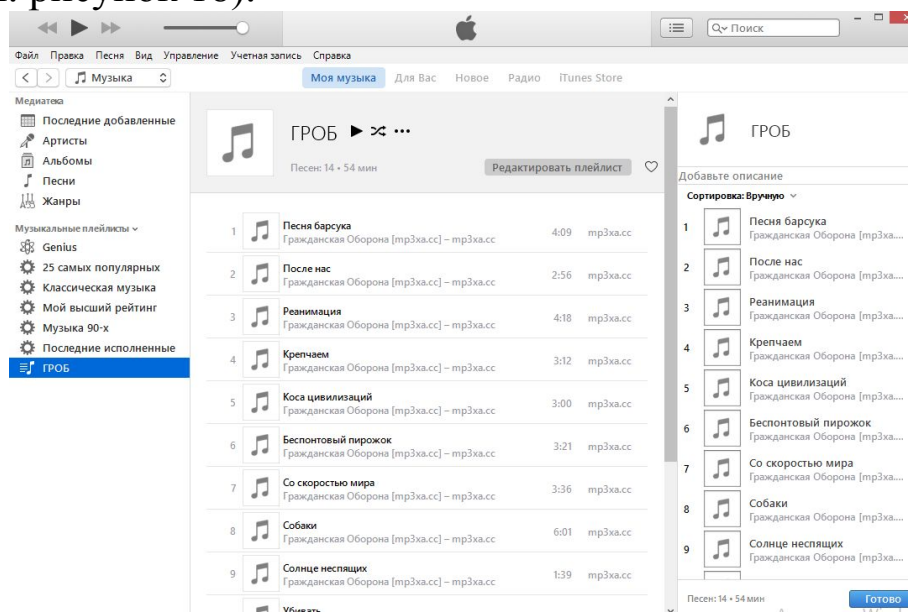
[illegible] рисунок 18).

Q Поиск

Файл Правка Песня Вид Управление Учетная запись Справка

Музыка

Моя музыка Для Вас Новое Радио iTunes Store

Медиатека
Последние добавленные
Артисты
Альбомы
Песни
Жанры

Музыкальные плейлисты
Genius
25 самых популярных
Классическая музыка
Мой высший рейтинг
Музыка 90-х
Последние исполненные
ГРОБ

ГРОБ
Песен: 14 • 54 мин
Редактировать плейлист

| | | | |
|---|---|---|---|
| 1 | Песня барсука<br>Гражданская Оборона [mp3xa.cc] – mp3xa.cc | 4:09 | mp3xa.cc |
| 2 | После нас<br>Гражданская Оборона [mp3xa.cc] – mp3xa.cc | 2:56 | mp3xa.cc |
| 3 | Реанимация<br>Гражданская Оборона [mp3xa.cc] – mp3xa.cc | 4:18 | mp3xa.cc |
| 4 | Крепчаем<br>Гражданская Оборона [mp3xa.cc] – mp3xa.cc | 3:12 | mp3xa.cc |
| 5 | Коса цивилизаций<br>Гражданская Оборона [mp3xa.cc] – mp3xa.cc | 3:00 | mp3xa.cc |
| 6 | Беспонтовый пирожок<br>Гражданская Оборона [mp3xa.cc] – mp3xa.cc | 3:21 | mp3xa.cc |
| 7 | Со скоростью мира<br>Гражданская Оборона [mp3xa.cc] – mp3xa.cc | 3:36 | mp3xa.cc |
| 8 | Собаки<br>Гражданская Оборона [mp3xa.cc] – mp3xa.cc | 6:01 | mp3xa.cc |
| 9 | Солнце неспящих<br>Гражданская Оборона [mp3xa.cc] – mp3xa.cc | 1:39 | mp3xa.cc |
| | Убивать | | |

ГРОБ
Добавьте описание
Сортировка: Вручную

1 Песня барсука
Гражданская Оборона [mp3xa...
2 После нас
Гражданская Оборона [mp3xa...
3 Реанимация
Гражданская Оборона [mp3xa...
4 Крепчаем
Гражданская Оборона [mp3xa...
5 Коса цивилизаций
Гражданская Оборона [mp3xa...
6 Беспонтовый пирожок
Гражданская Оборона [mp3xa...
7 Со скоростью мира
Гражданская Оборона [mp3xa...
8 Собаки
Гражданская Оборона [mp3xa...
9 Солнце неспящих
Гражданская Оборона [mp3xa...

Песен: 14 • 54 мин
Готово